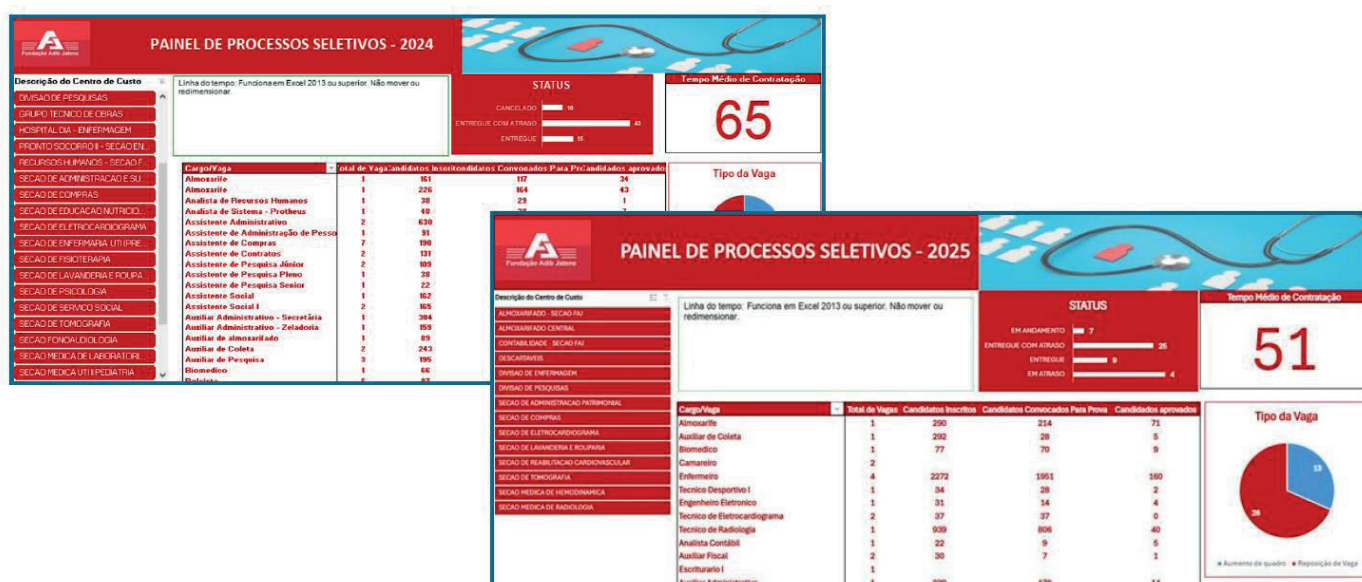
Fundação Adib Jatene

PAINEL DE PROCESSOS SELETIVOS - 2024

Descrição do Centro de Custo

DIVISAO DE PESQUISAS
GRUPO TECNICO DE OBRAS
HOSPITAL DIA - ENFERMAGEM
PRONTO SOCORRO II - SECAO EN...
RECURSOS HUMANOS - SECAO F...
SECAO DE ADMINISTRACAO E SU...
SECAO DE COMPRAS
SECAO DE EDUCACAO NUTRICIO...
SECAO DE ELETROCARDIOGRAMA
SECAO DE ENFERMARIA UTI (PRE...
SECAO DE FISIOTERAPIA
SECAO DE LAVANDERIA E ROUPA...
SECAO DE PSICOLOGIA
SECAO DE SERVICO SOCIAL
SECAO DE TOMOGRAFIA
SECAO FONOAUDIOLOGIA
SECAO MEDICA DE LABORATORI...
SECAO MEDICA UTI I PEDIATRIA

Linha do tempo: Funciona em Excel 2013 ou superior. Não mover ou redimensionar.

STATUS
CANCELADO 10
ENTREGUE COM ATRASO 43
ENTREGUE 15

Tempo Médio de Contratação
65

Tipo da Vaga

| Cargo/Vaga | otal de Vaga | andidatos Inscrit | ondidatos Convocados Para Pr | Candidados aprovado |
|---|---|---|---|---|
| Almoxarife | 1 | 161 | 117 | 34 |
| Almoxarife | 1 | 226 | 164 | 43 |
| Analista de Recursos Humanos | 1 | 38 | 29 | 1 |
| Analista de Sistema - Protheus | 1 | 48 | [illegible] | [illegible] |
| Assistente Administrativo | 2 | 630 | | |
| Assistente de Administração de Pesso | 1 | 91 | | |
| Assistente de Compras | 7 | 190 | | |
| Assistente de Contratos | 2 | 131 | | |
| Assistente de Pesquisa Júnior | 2 | 109 | | |
| Assistente de Pesquisa Pleno | 1 | 38 | | |
| Assistente de Pesquisa Senior | 1 | 22 | | |
| Assistente Social | 1 | 162 | | |
| Assistente Social I | 2 | 165 | | |
| Auxiliar Administrativo - Secretária | 1 | 384 | | |
| Auxiliar Administrativo - Zeladoria | 1 | 159 | | |
| Auxiliar de almoxarifado | 1 | 89 | | |
| Auxiliar de Coleta | 2 | 243 | | |
| Auxiliar de Pesquisa | 3 | 195 | | |
| Biomedico | 1 | 66 | | |

Fundação Adib Jatene

PAINEL DE PROCESSOS SELETIVOS - 2025

Descrição do Centro de Custo

ALMOXARIFADO - SECAO FAJ
ALMOXARIFADO CENTRAL
CONTABILIDADE - SECAO FAJ
DESCARTAVEIS
DIVISAO DE ENFERMAGEM
DIVISAO DE PESQUISAS
SECAO DE ADMINISTRACAO PATRIMONIAL
SECAO DE COMPRAS
SECAO DE ELETROCARDIOGRAMA
SECAO DE LAVANDERIA E ROUPARIA
SECAO DE REABILITACAO CARDIOVASCULAR
SECAO DE TOMOGRAFIA
SECAO MEDICA DE HEMODINAMICA
SECAO MEDICA DE RADIOLOGIA

Linha do tempo: Funciona em Excel 2013 ou superior. Não mover ou redimensionar.

STATUS
EM ANDAMENTO 7
ENTREGUE COM ATRASO 25
ENTREGUE 9
EM ATRASO 4

Tempo Médio de Contratação
51

| Cargo/Vaga | Total de Vagas | Candidatos Inscritos | Candidatos Convocados Para Prova | Candidados aprovados |
|---|---|---|---|---|
| Almoxarife | 1 | 290 | 214 | 71 |
| Auxiliar de Coleta | 1 | 292 | 28 | 5 |
| Biomedico | 1 | 77 | 70 | 9 |
| Camareiro | 2 | | | |
| Enfermeiro | 4 | 2272 | 1951 | 160 |
| Tecnico Desportivo I | 1 | 34 | 28 | 2 |
| Engenheiro Eletronico | 1 | 31 | 14 | 4 |
| Tecnico de Eletrocardiograma | 2 | 37 | 37 | 0 |
| Tecnico de Radiologia | 1 | 939 | 806 | 40 |
| Analista Contábil | 1 | 22 | 9 | 5 |
| Auxiliar Fiscal | 2 | 30 | 7 | 1 |
| Escriturario I | 1 | | | |

Tipo da Vaga
13
28
Aumento de quadro
Reposição de Vaga